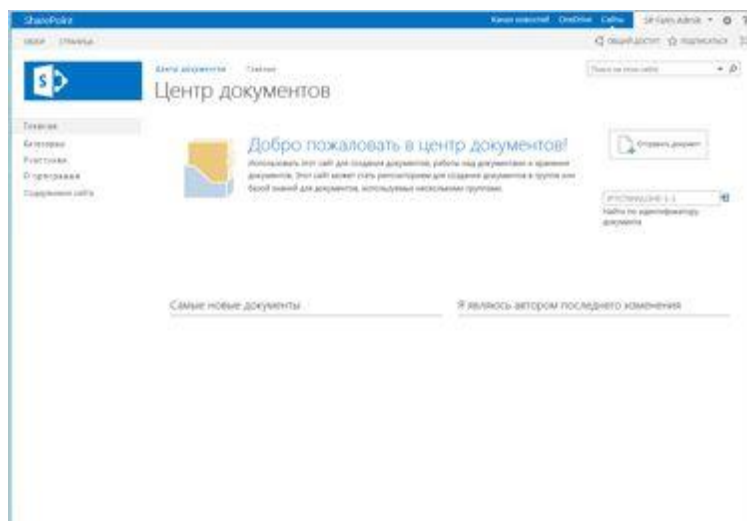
SharePoint

Канал новостей OneDrive Сайты SP Farm Admin

ОБЗОР СТРАНИЦА

ОБЩИЙ ДОСТУП ПОДПИСАТЬСЯ

Центр документов Главная

Центр документов

Поиск на этом сайте

Главная
Категории
Участники
О программе
Содержимое сайта

Добро пожаловать в центр документов!

Используйте этот сайт для создания документов, работы над документами и хранения документов. Этот сайт может стать репозиторием для создания документов в группе или базой знаний для документов, используемых несколькими группами.

Отправить документ

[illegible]

Найти по идентификатору документа

Самые новые документы

Я являюсь автором последнего изменения